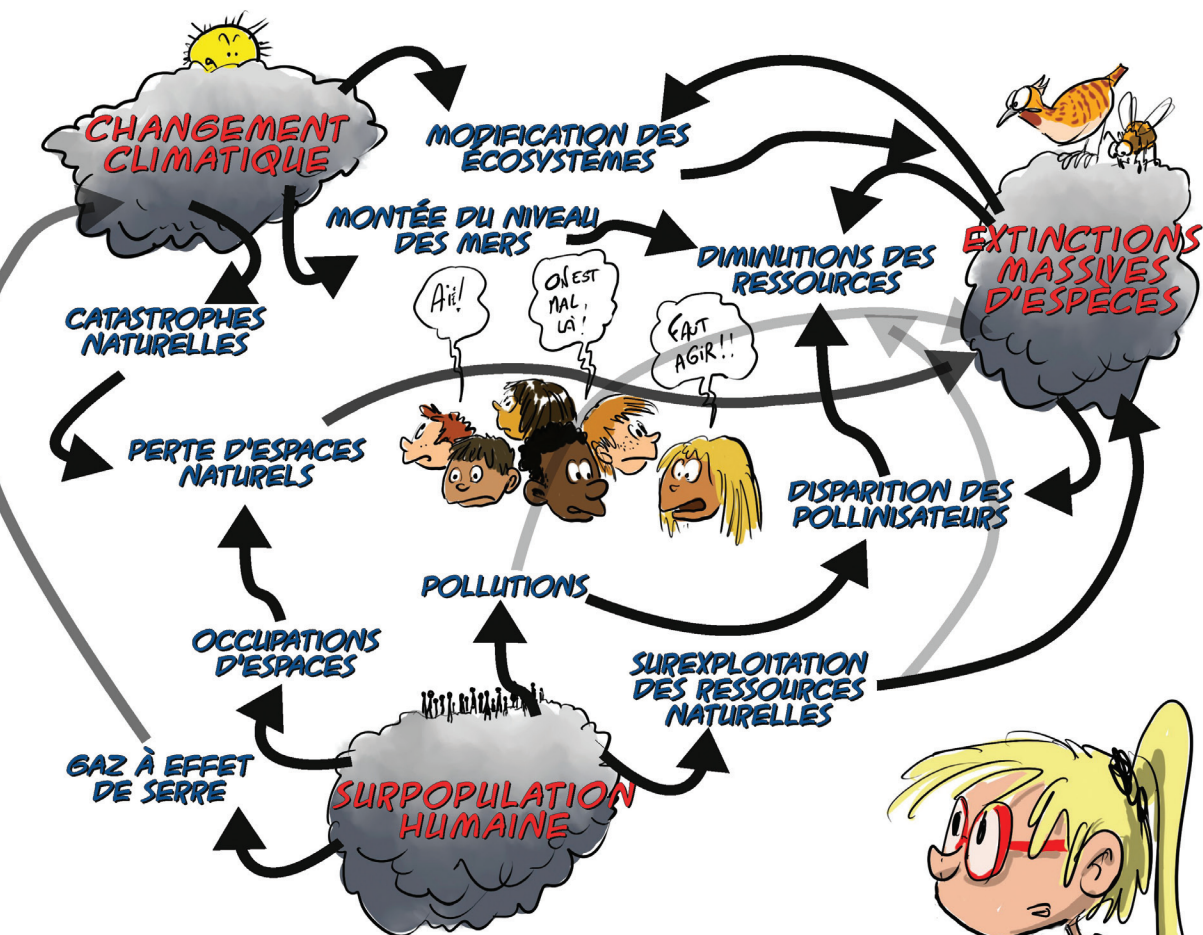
CHANGEMENT CLIMATIQUE

MODIFICATION DES ÉCOSYSTÈMES

MONTÉE DU NIVEAU DES MERS

DIMINUTIONS DES RESSOURCES

EXTINCTIONS MASSIVES D'ESPÈCES

CATASTROPHES NATURELLES

AÏE!

ON EST MAL LÀ!

FAUT AGIR!!

PERTE D'ESPACES NATURELS

DISPARITION DES POLLINISATEURS

POLLUTIONS

OCCUPATIONS D'ESPACES

SUREXPLOITATION DES RESSOURCES NATURELLES

GAZ À EFFET DE SERRE

SURPOPULATION HUMAINE